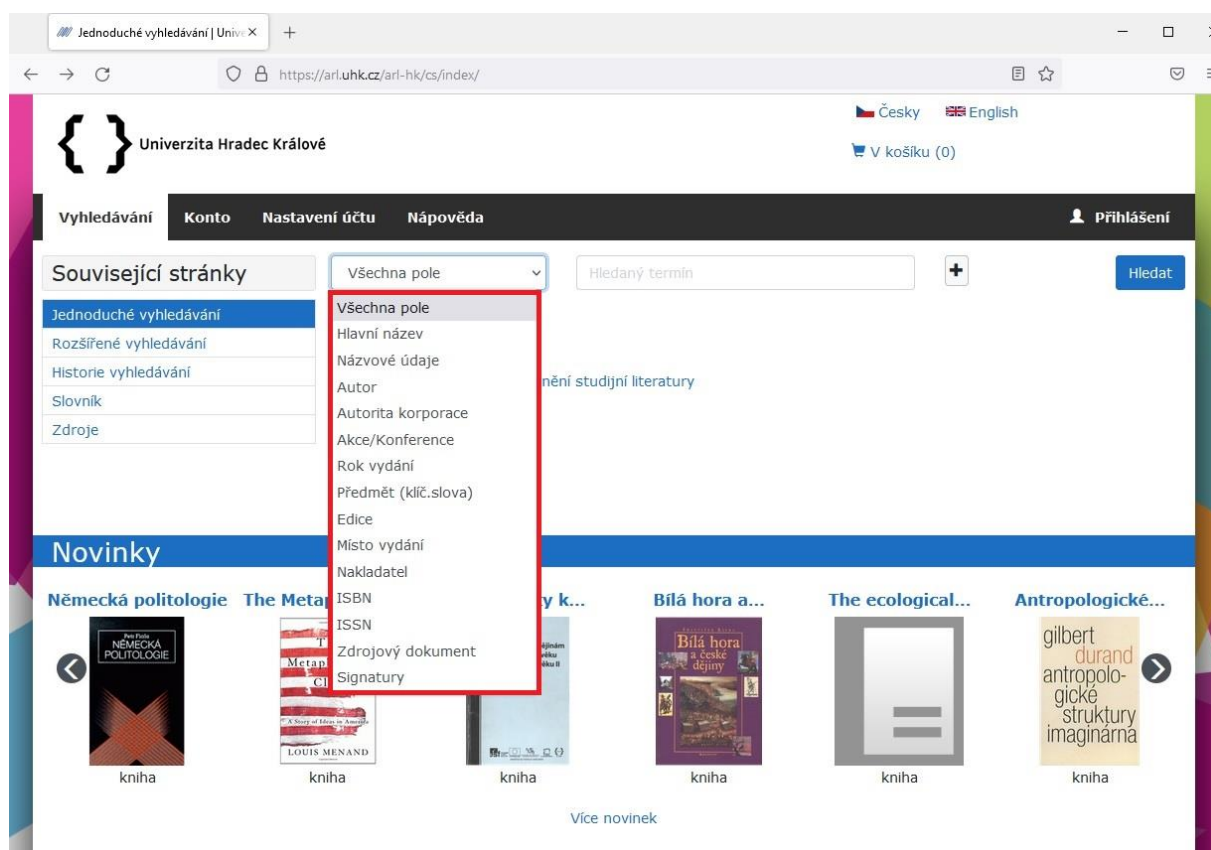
Jednoduché vyhledávání | Unive ×
+
https://arl.uhk.cz/arl-hk/cs/index/

{ } Univerzita Hradec Králové

Česky English
V košíku (0)

Vyhledávání Konto Nastavení účtu Nápověda
Přihlášení

Související stránky
Jednoduché vyhledávání
Rozšířené vyhledávání
Historie vyhledávání
Slovník
Zdroje

Všechna pole
Hledaný termín
+
Hledat

Všechna pole
Hlavní název
Názvové údaje
Autor
Autorita korporace
Akce/Konference
Rok vydání
Předmět (klíč.slova)
Edice
Místo vydání
Nakladatel
ISBN
ISSN
Zdrojový dokument
Signatury

nění studijní literatury

Novinky

Německá politologie
Petr Pavlík
NĚMECKÁ POLITOLOGIE
kniha

The Metap
Metap
C
A Story of Ideas in America
LOUIS MENAND
kniha

y k...
kniha

Bílá hora a...
Bílá hora a české dějiny
kniha

The ecological...
kniha

Antropologické...
gilbert durand antropologické struktury imaginárna
kniha

Více novinek